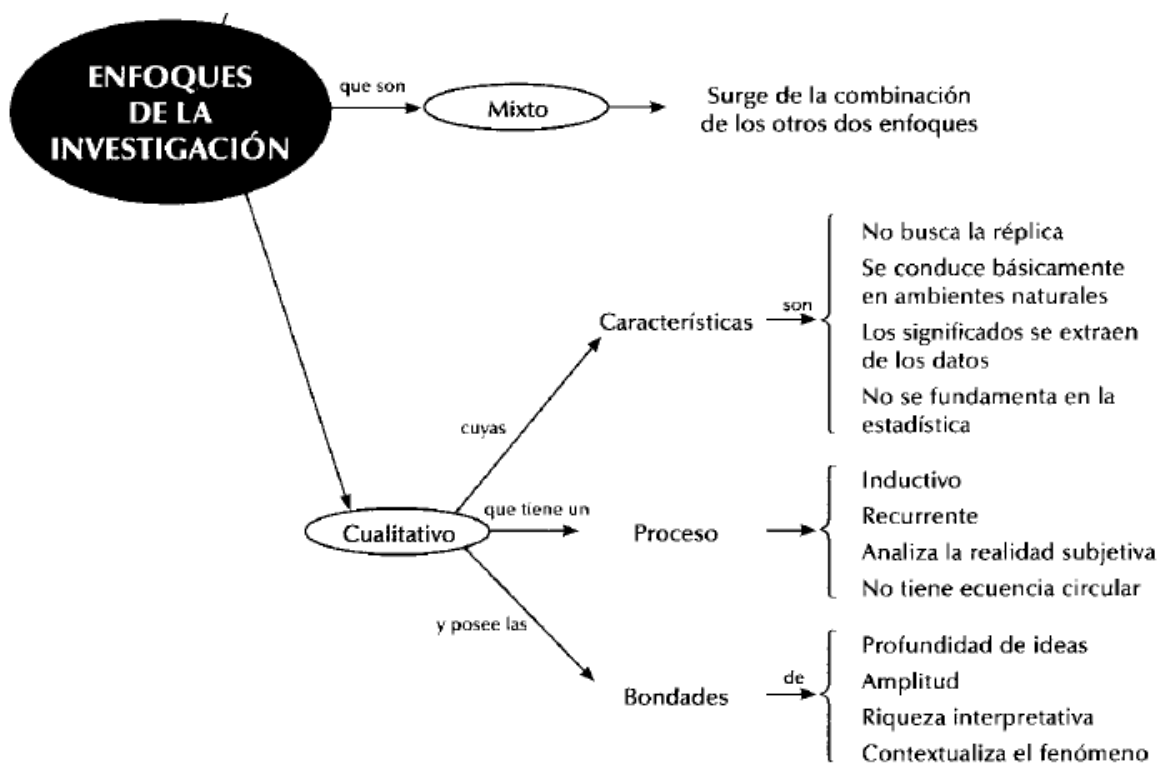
ENFOQUES DE LA INVESTIGACIÓN

que son

Mixto

Surge de la combinación de los otros dos enfoques

Cualitativo

cuyas

Características

son

No busca la réplica

Se conduce básicamente en ambientes naturales

Los significados se extraen de los datos

No se fundamenta en la estadística

que tiene un

Proceso

Inductivo

Recurrente

Analiza la realidad subjetiva

No tiene ecuencia circular

y posee las

Bondades

de

Profundidad de ideas

Amplitud

Riqueza interpretativa

Contextualiza el fenómeno